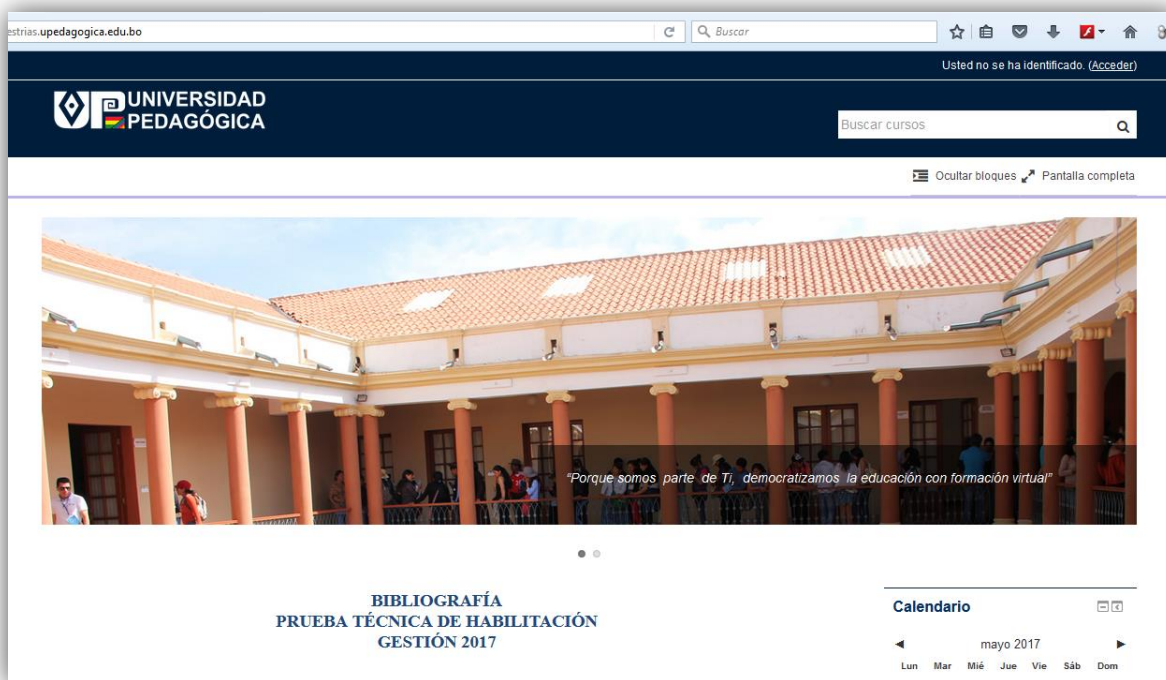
estrias.upedagogica.edu.bo

Buscar

Usted no se ha identificado. (Acceder)

UNIVERSIDAD PEDAGÓGICA

Buscar cursos

Ocultar bloques Pantalla completa

"Porque somos parte de Ti, democratizamos la educación con formación virtual"

BIBLIOGRAFÍA
PRUEBA TÉCNICA DE HABILITACIÓN
GESTIÓN 2017

Calendario

◄ mayo 2017 ►

Lun Mar Mié Jue Vie Sáb Dom